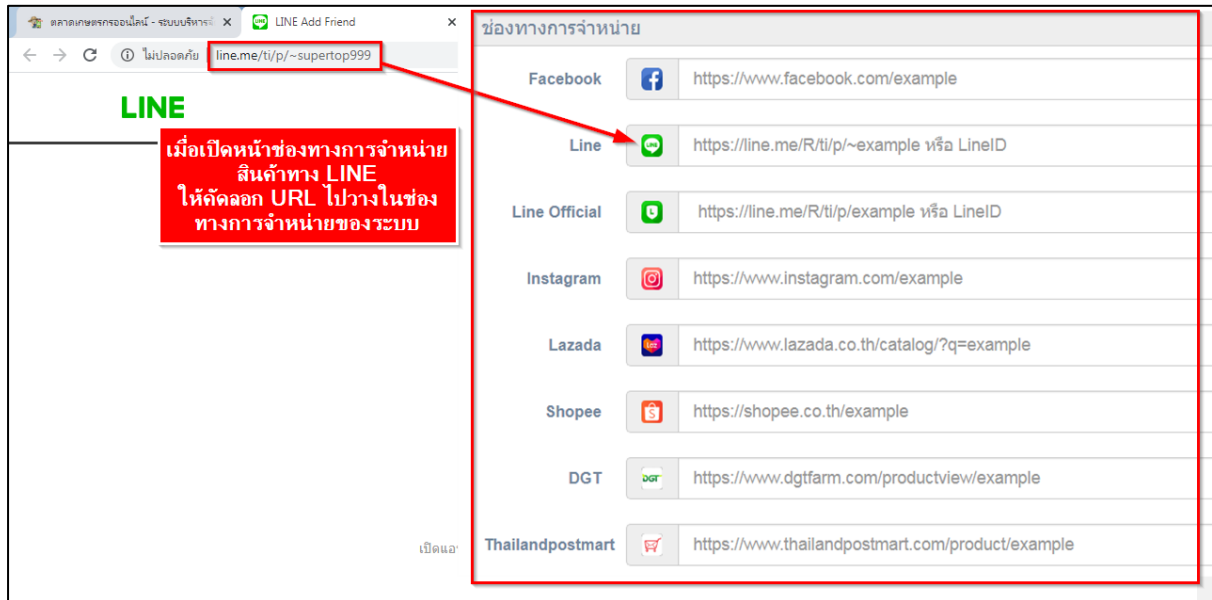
ตลาดเกษตรกรออนไลน์ - ระบบบริหาร
LINE Add Friend
ไม่ปลอดภัย
line.me/ti/p/~supertop999

LINE

เมื่อเปิดหน้าช่องทางการจำหน่ายสินค้าทาง LINE ให้คัดลอก URL ไปวางในช่องทางการจำหน่ายของระบบ

เปิดแอ

ช่องทางการจำหน่าย

| | |
|---|---|
| Facebook | https://www.facebook.com/example |
| Line | https://line.me/R/ti/p/~example หรือ LineID |
| Line Official | https://line.me/R/ti/p/example หรือ LineID |
| Instagram | https://www.instagram.com/example |
| Lazada | https://www.lazada.co.th/catalog/?q=example |
| Shopee | https://shopee.co.th/example |
| DGT | https://www.dgtfarm.com/productview/example |
| Thailandpostmart | https://www.thailandpostmart.com/product/example |